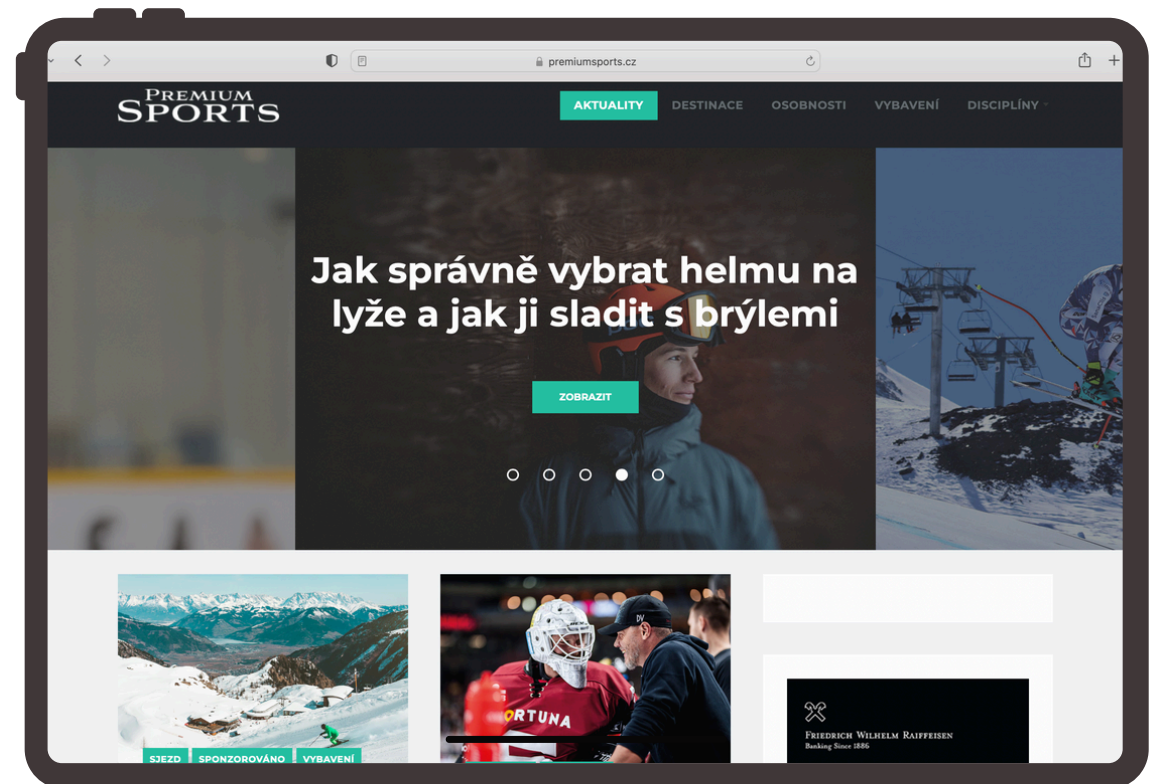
premiumsports.cz

PREMIUM SPORTS

AKTUALITY DESTINACE OSOBNOSTI VYBAVENÍ DISCIPLÍNY

Jak správně vybrat helmu na lyže a jak ji sladit s brýlemi

ZOBRAZIT

SJEZD SPONZOROVÁNO VYBAVENÍ

ORTUNA

FRIEDRICH WILHELM RAIFFEISEN
Banking Since 1886